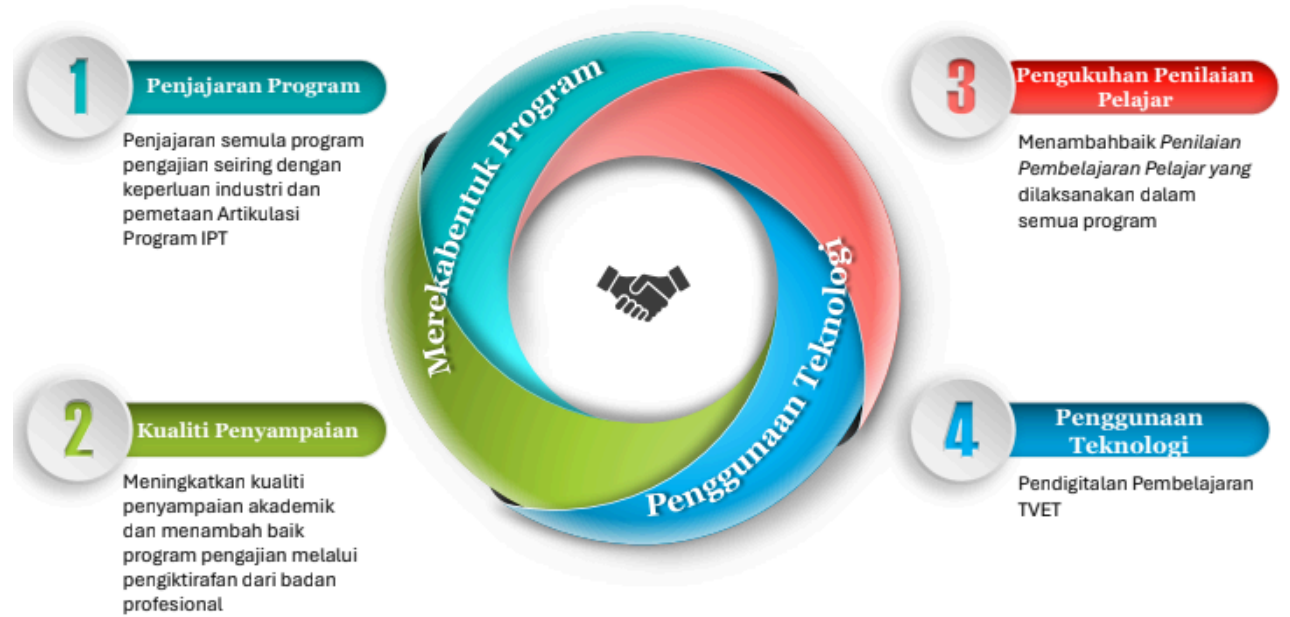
1

Penjajaran Program

Penjajaran semula program pengajian seiring dengan keperluan industri dan pemetaan Artikulasi Program IPT

Merekabentuk Program

Penggunaan Teknologi

3

Pengukuhan Penilaian Pelajar

Menambahbaik *Penilaian Pembelajaran Pelajar yang* dilaksanakan dalam semua program

2

Kualiti Penyampaian

Meningkatkan kualiti penyampaian akademik dan menambah baik program pengajian melalui pengiktirafan dari badan profesional

4

Penggunaan Teknologi

Pendigitalan Pembelajaran TVET